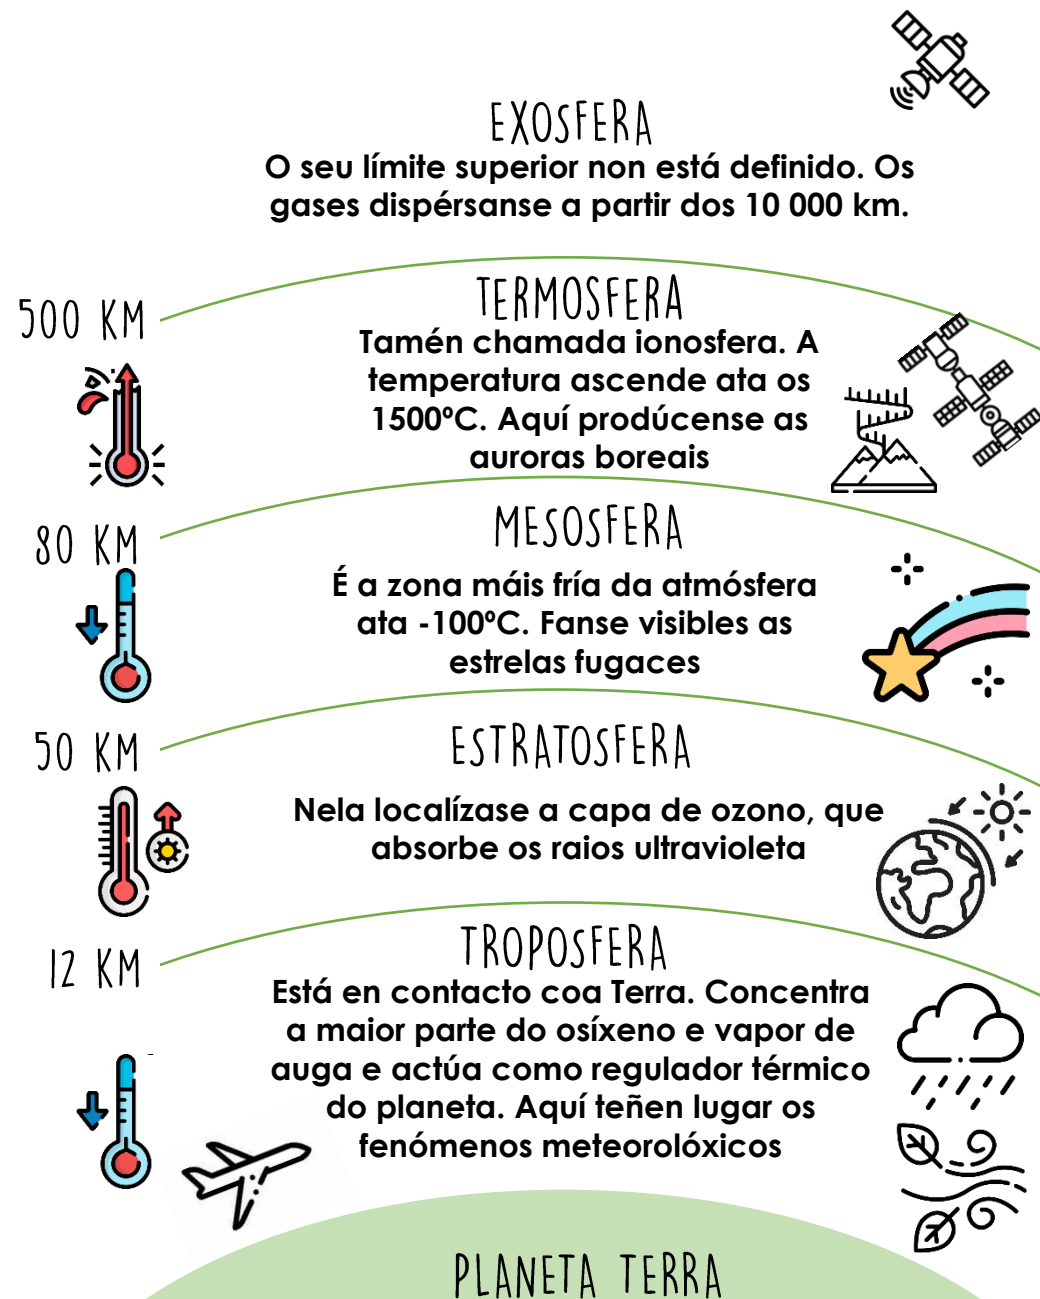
EXOSFERA
O seu límite superior non está definido. Os gases dispérsanse a partir dos 10 000 km.

500 KM

TERMOSFERA
Tamén chamada ionosfera. A temperatura ascende ata os 1500ºC. Aquí prodúcense as auroras boreais

80 KM

MESOSFERA
É a zona máis fría da atmósfera ata -100ºC. Fanse visibles as estrelas fugaces

50 KM

ESTRATOSFERA
Nela localízase a capa de ozono, que absorbe os raios ultravioleta

12 KM

TROPOSFERA
Está en contacto coa Terra. Concentra a maior parte do osíxeno e vapor de auga e actúa como regulador térmico do planeta. Aquí teñen lugar os fenómenos meteorolóxicos

PLANETA TERRA